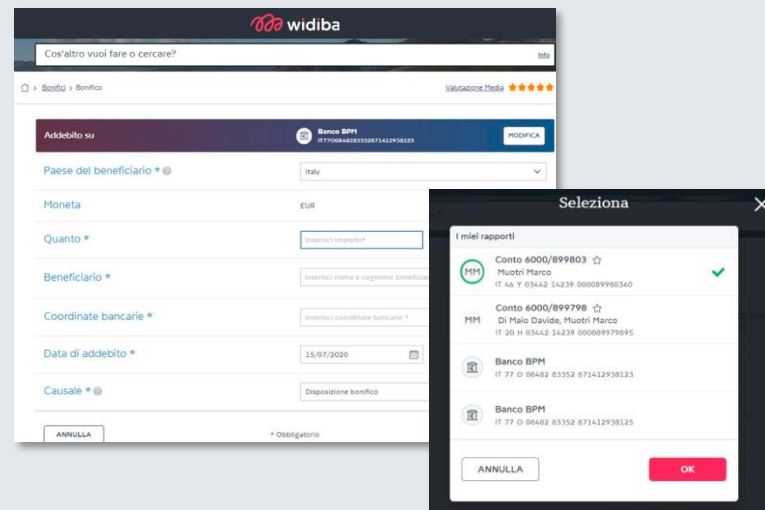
widiba

Cos'altro vuoi fare o cercare?

Info

Bonifici > Bonifico

Valutazione Media ★★★★★

Addebito su

Banco BPM
IT77O0848283352871412938123

MODIFICA

Paese del beneficiario *

Italy

Moneta

EUR

Quanto *

Inserisci importo*

Beneficiario *

Inserisci nome e cognome beneficiario

Coordinate bancarie *

Inserisci coordinate bancarie *

Data di addebito *

15/07/2020

Causale *

Disposizione bonifico

ANNULLA

* Obbligatorio

Seleziona

I miei rapporti

MM
Conto 6000/899803 ☆
Muotri Marco
IT 46 Y 03442 14239 000089980360

MM
Conto 6000/899798 ☆
Di Maio Davide, Muotri Marco
IT 20 H 03442 14239 000089979895

Banco BPM
IT 77 O 08482 83352 871412938123

Banco BPM
IT 77 O 08482 83352 871412938125

ANNULLA

OK